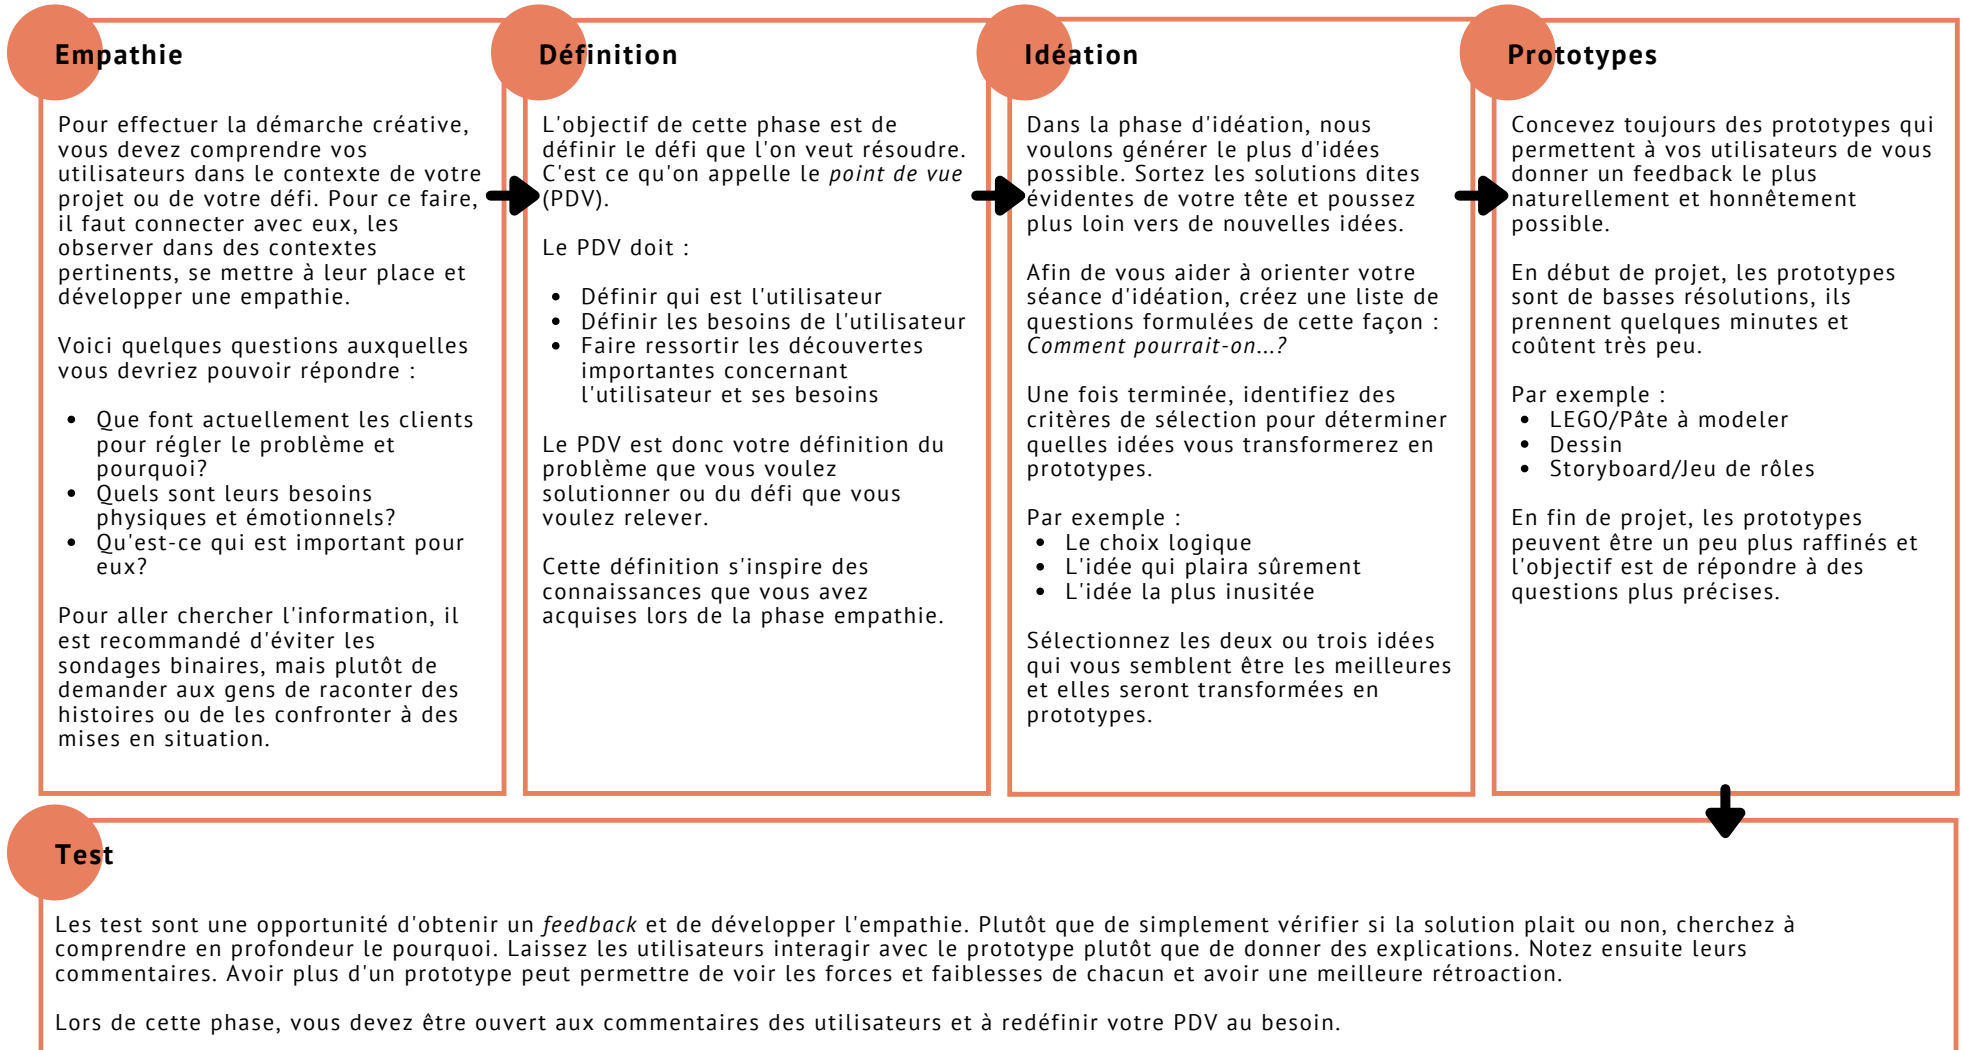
Empathie

Pour effectuer la démarche créative, vous devez comprendre vos utilisateurs dans le contexte de votre projet ou de votre défi. Pour ce faire, il faut connecter avec eux, les observer dans des contextes pertinents, se mettre à leur place et développer une empathie.

Voici quelques questions auxquelles vous devriez pouvoir répondre :

- Que font actuellement les clients pour régler le problème et pourquoi?
- Quels sont leurs besoins physiques et émotionnels?
- Qu'est-ce qui est important pour eux?

Pour aller chercher l'information, il est recommandé d'éviter les sondages binaires, mais plutôt de demander aux gens de raconter des histoires ou de les confronter à des mises en situation.

Définition

L'objectif de cette phase est de définir le défi que l'on veut résoudre. C'est ce qu'on appelle le *point de vue* (PDV).

Le PDV doit :

- Définir qui est l'utilisateur
- Définir les besoins de l'utilisateur
- Faire ressortir les découvertes importantes concernant l'utilisateur et ses besoins

Le PDV est donc votre définition du problème que vous voulez solutionner ou du défi que vous voulez relever.

Cette définition s'inspire des connaissances que vous avez acquises lors de la phase empathie.

Idéation

Dans la phase d'idéation, nous voulons générer le plus d'idées possible. Sortez les solutions dites évidentes de votre tête et poussez plus loin vers de nouvelles idées.

Afin de vous aider à orienter votre séance d'idéation, créez une liste de questions formulées de cette façon : *Comment pourrait-on...?*

Une fois terminée, identifiez des critères de sélection pour déterminer quelles idées vous transformerez en prototypes.

Par exemple :
- Le choix logique
- L'idée qui plaira sûrement
- L'idée la plus inusitée

Sélectionnez les deux ou trois idées qui vous semblent être les meilleures et elles seront transformées en prototypes.

Prototypes

Concevez toujours des prototypes qui permettent à vos utilisateurs de vous donner un feedback le plus naturellement et honnêtement possible.

En début de projet, les prototypes sont de basses résolutions, ils prennent quelques minutes et coûtent très peu.

Par exemple :
- LEGO/Pâte à modeler
- Dessin
- Storyboard/Jeu de rôles

En fin de projet, les prototypes peuvent être un peu plus raffinés et l'objectif est de répondre à des questions plus précises.

Test

Les test sont une opportunité d'obtenir un *feedback* et de développer l'empathie. Plutôt que de simplement vérifier si la solution plait ou non, cherchez à comprendre en profondeur le pourquoi. Laissez les utilisateurs interagir avec le prototype plutôt que de donner des explications. Notez ensuite leurs commentaires. Avoir plus d'un prototype peut permettre de voir les forces et faiblesses de chacun et avoir une meilleure rétroaction.

Lors de cette phase, vous devez être ouvert aux commentaires des utilisateurs et à redéfinir votre PDV au besoin.